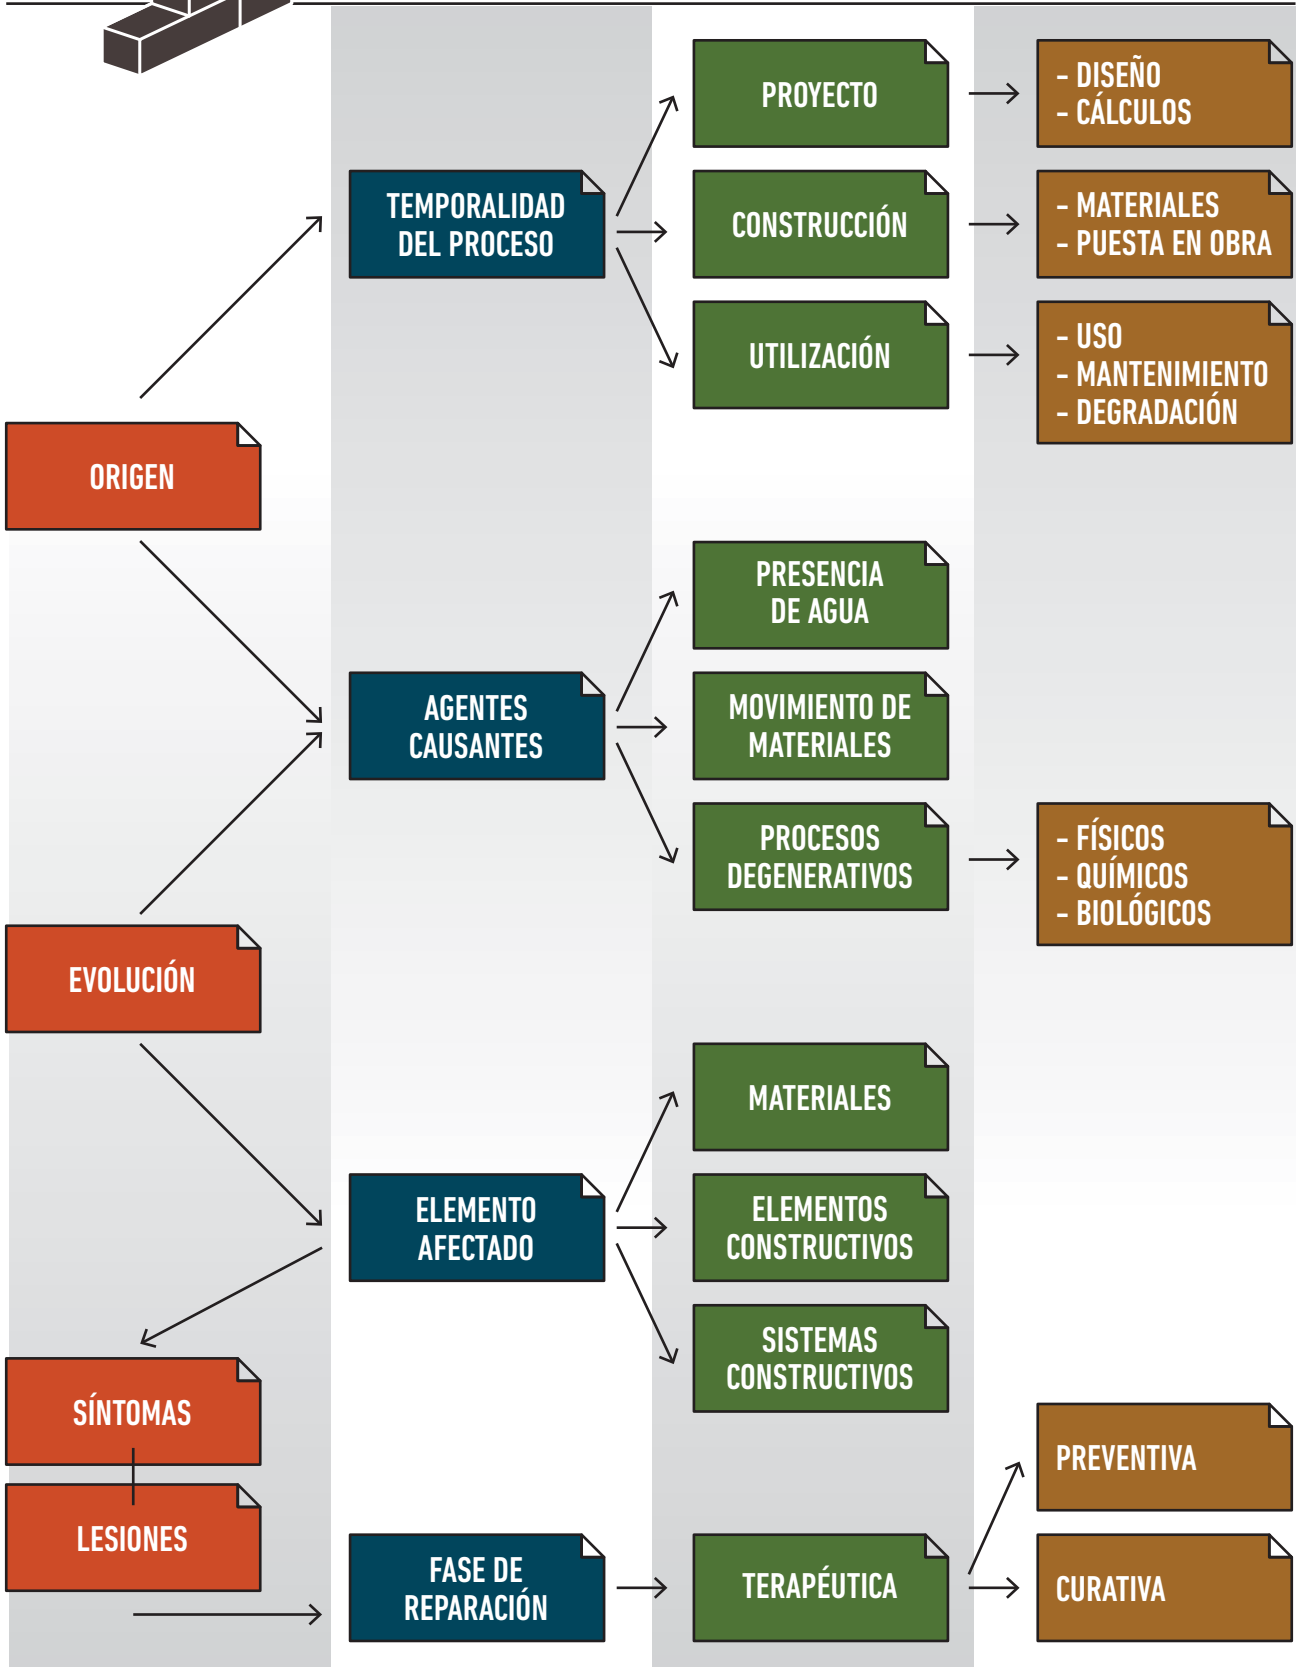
ORIGEN

TEMPORALIDAD DEL PROCESO

PROYECTO

- DISEÑO
- CÁLCULOS

CONSTRUCCIÓN

- MATERIALES
- PUESTA EN OBRA

UTILIZACIÓN

- USO
- MANTENIMIENTO
- DEGRADACIÓN

AGENTES CAUSANTES

PRESENCIA DE AGUA

MOVIMIENTO DE MATERIALES

PROCESOS DEGENERATIVOS

- FÍSICOS
- QUÍMICOS
- BIOLÓGICOS

EVOLUCIÓN

ELEMENTO AFECTADO

MATERIALES

ELEMENTOS CONSTRUCTIVOS

SISTEMAS CONSTRUCTIVOS

SÍNTOMAS

LESIONES

FASE DE REPARACIÓN

TERAPÉUTICA

PREVENTIVA

CURATIVA